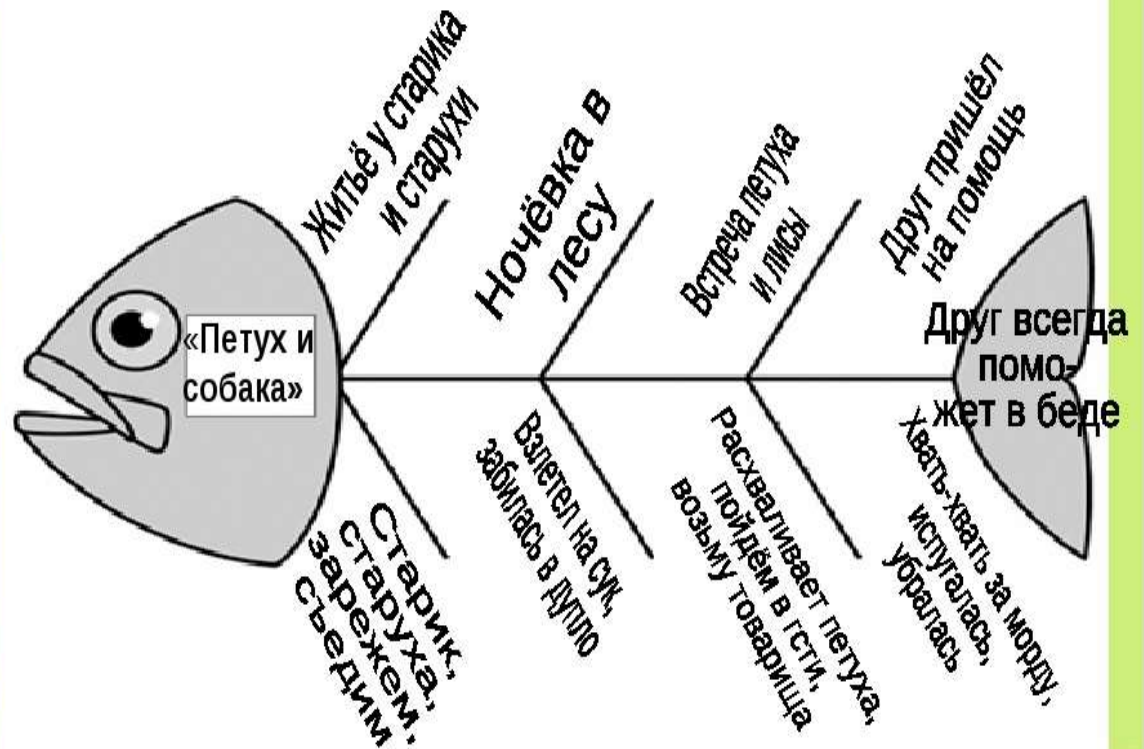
«Петух и собака»

Житьё у старика и старухи

Ночёвка в лесу

Встреча петуха и лисы

Друг пришёл на помощь

Друг всегда помо-жет в беде

Старик, старуха, зарежем, съедим

Взлетел на сук, забилась в дупло

Расхваливает петуха, пойдём в гсти, возьму товарища

Хвать-хвать за морду, испугалась, убралась